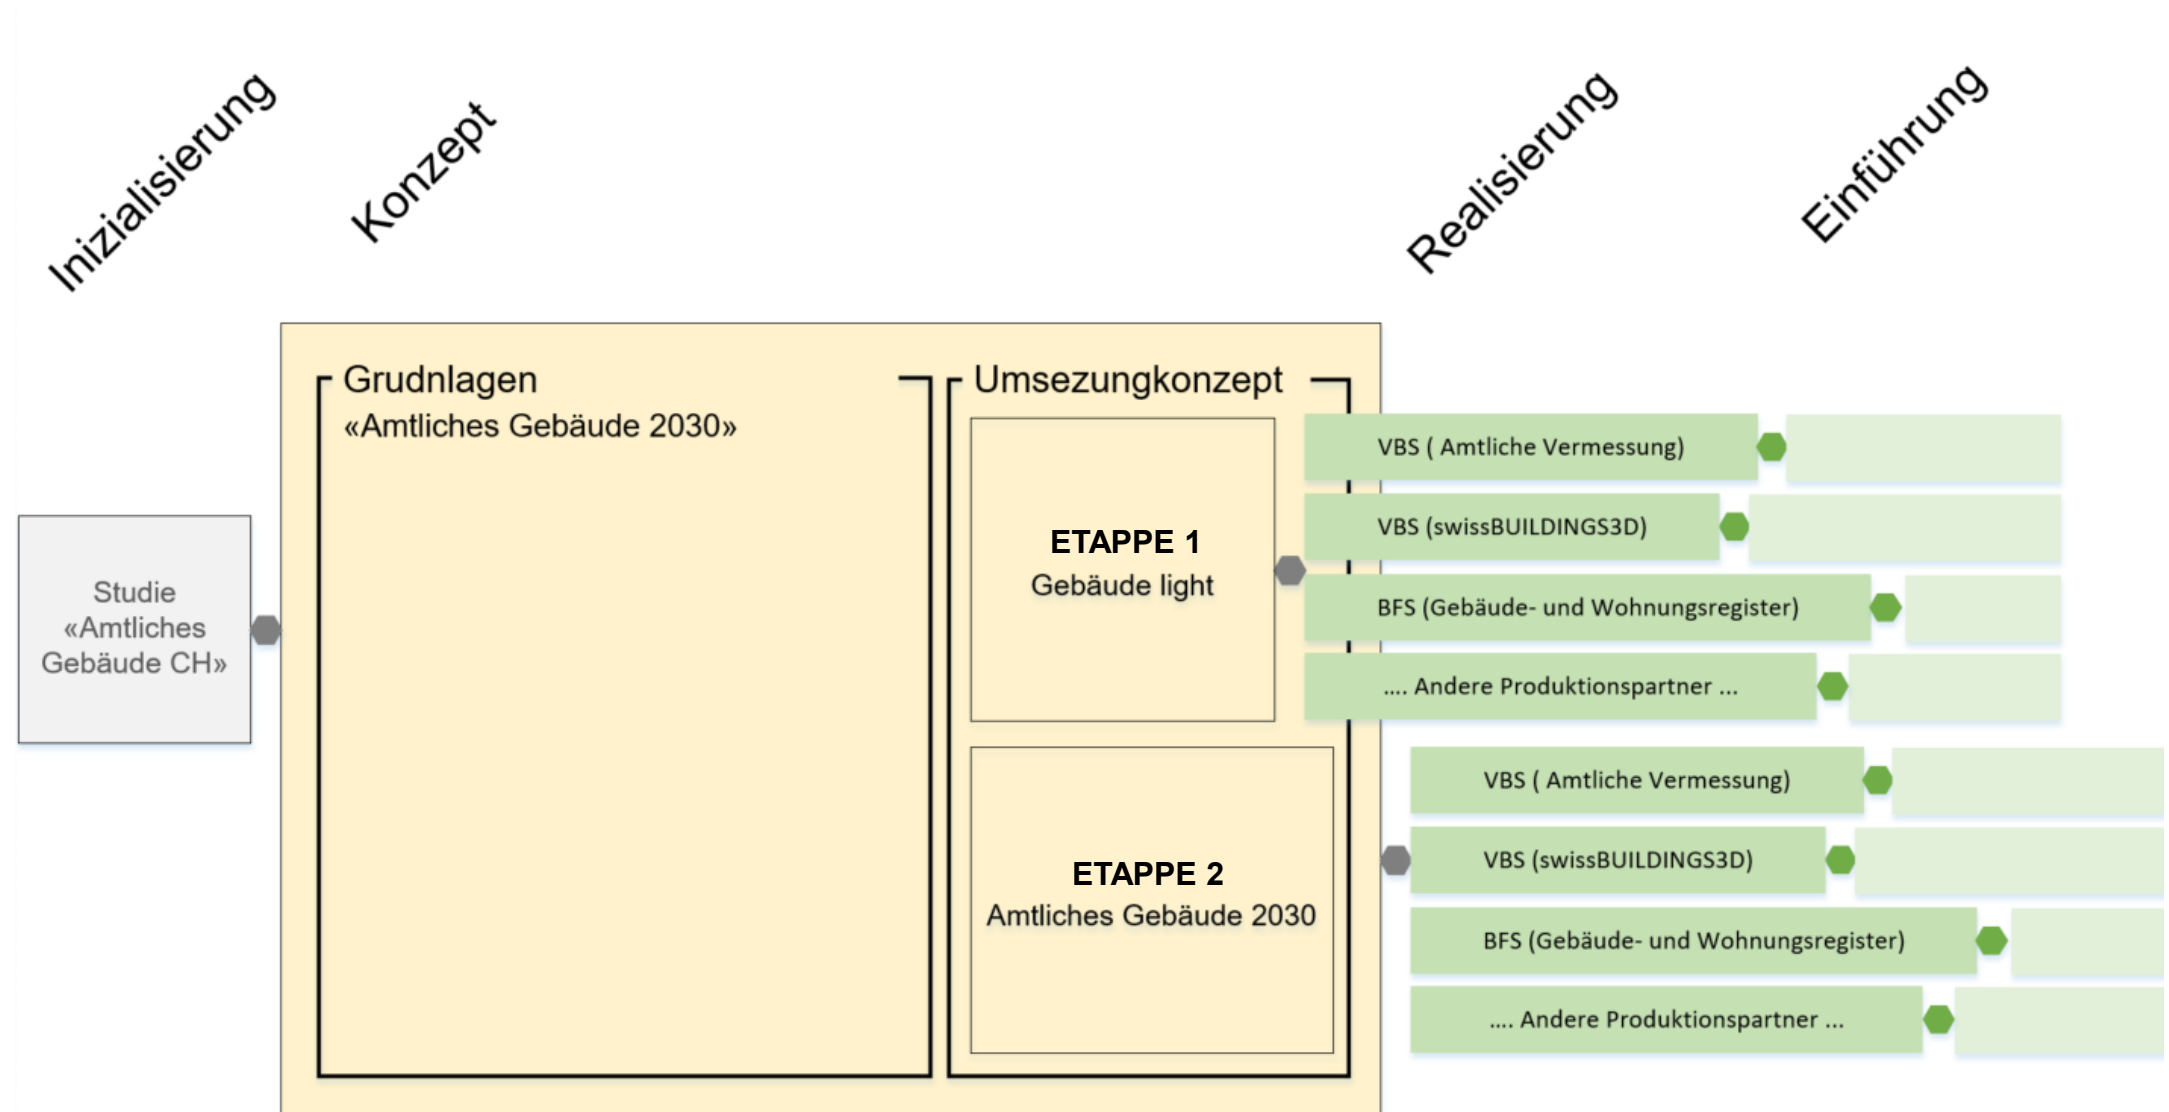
Inizialisierung

Konzept

Realisierung

Einführung

Studie «Amtliches Gebäude CH»

Grudnlagen
«Amtliches Gebäude 2030»

Umsezungkonzept

ETAPPE 1
Gebäude light

ETAPPE 2
Amtliches Gebäude 2030

VBS ( Amtliche Vermessung)

VBS (swissBUILDINGS3D)

BFS (Gebäude- und Wohnungsregister)

.... Andere Produktionspartner ...

VBS ( Amtliche Vermessung)

VBS (swissBUILDINGS3D)

BFS (Gebäude- und Wohnungsregister)

.... Andere Produktionspartner ...